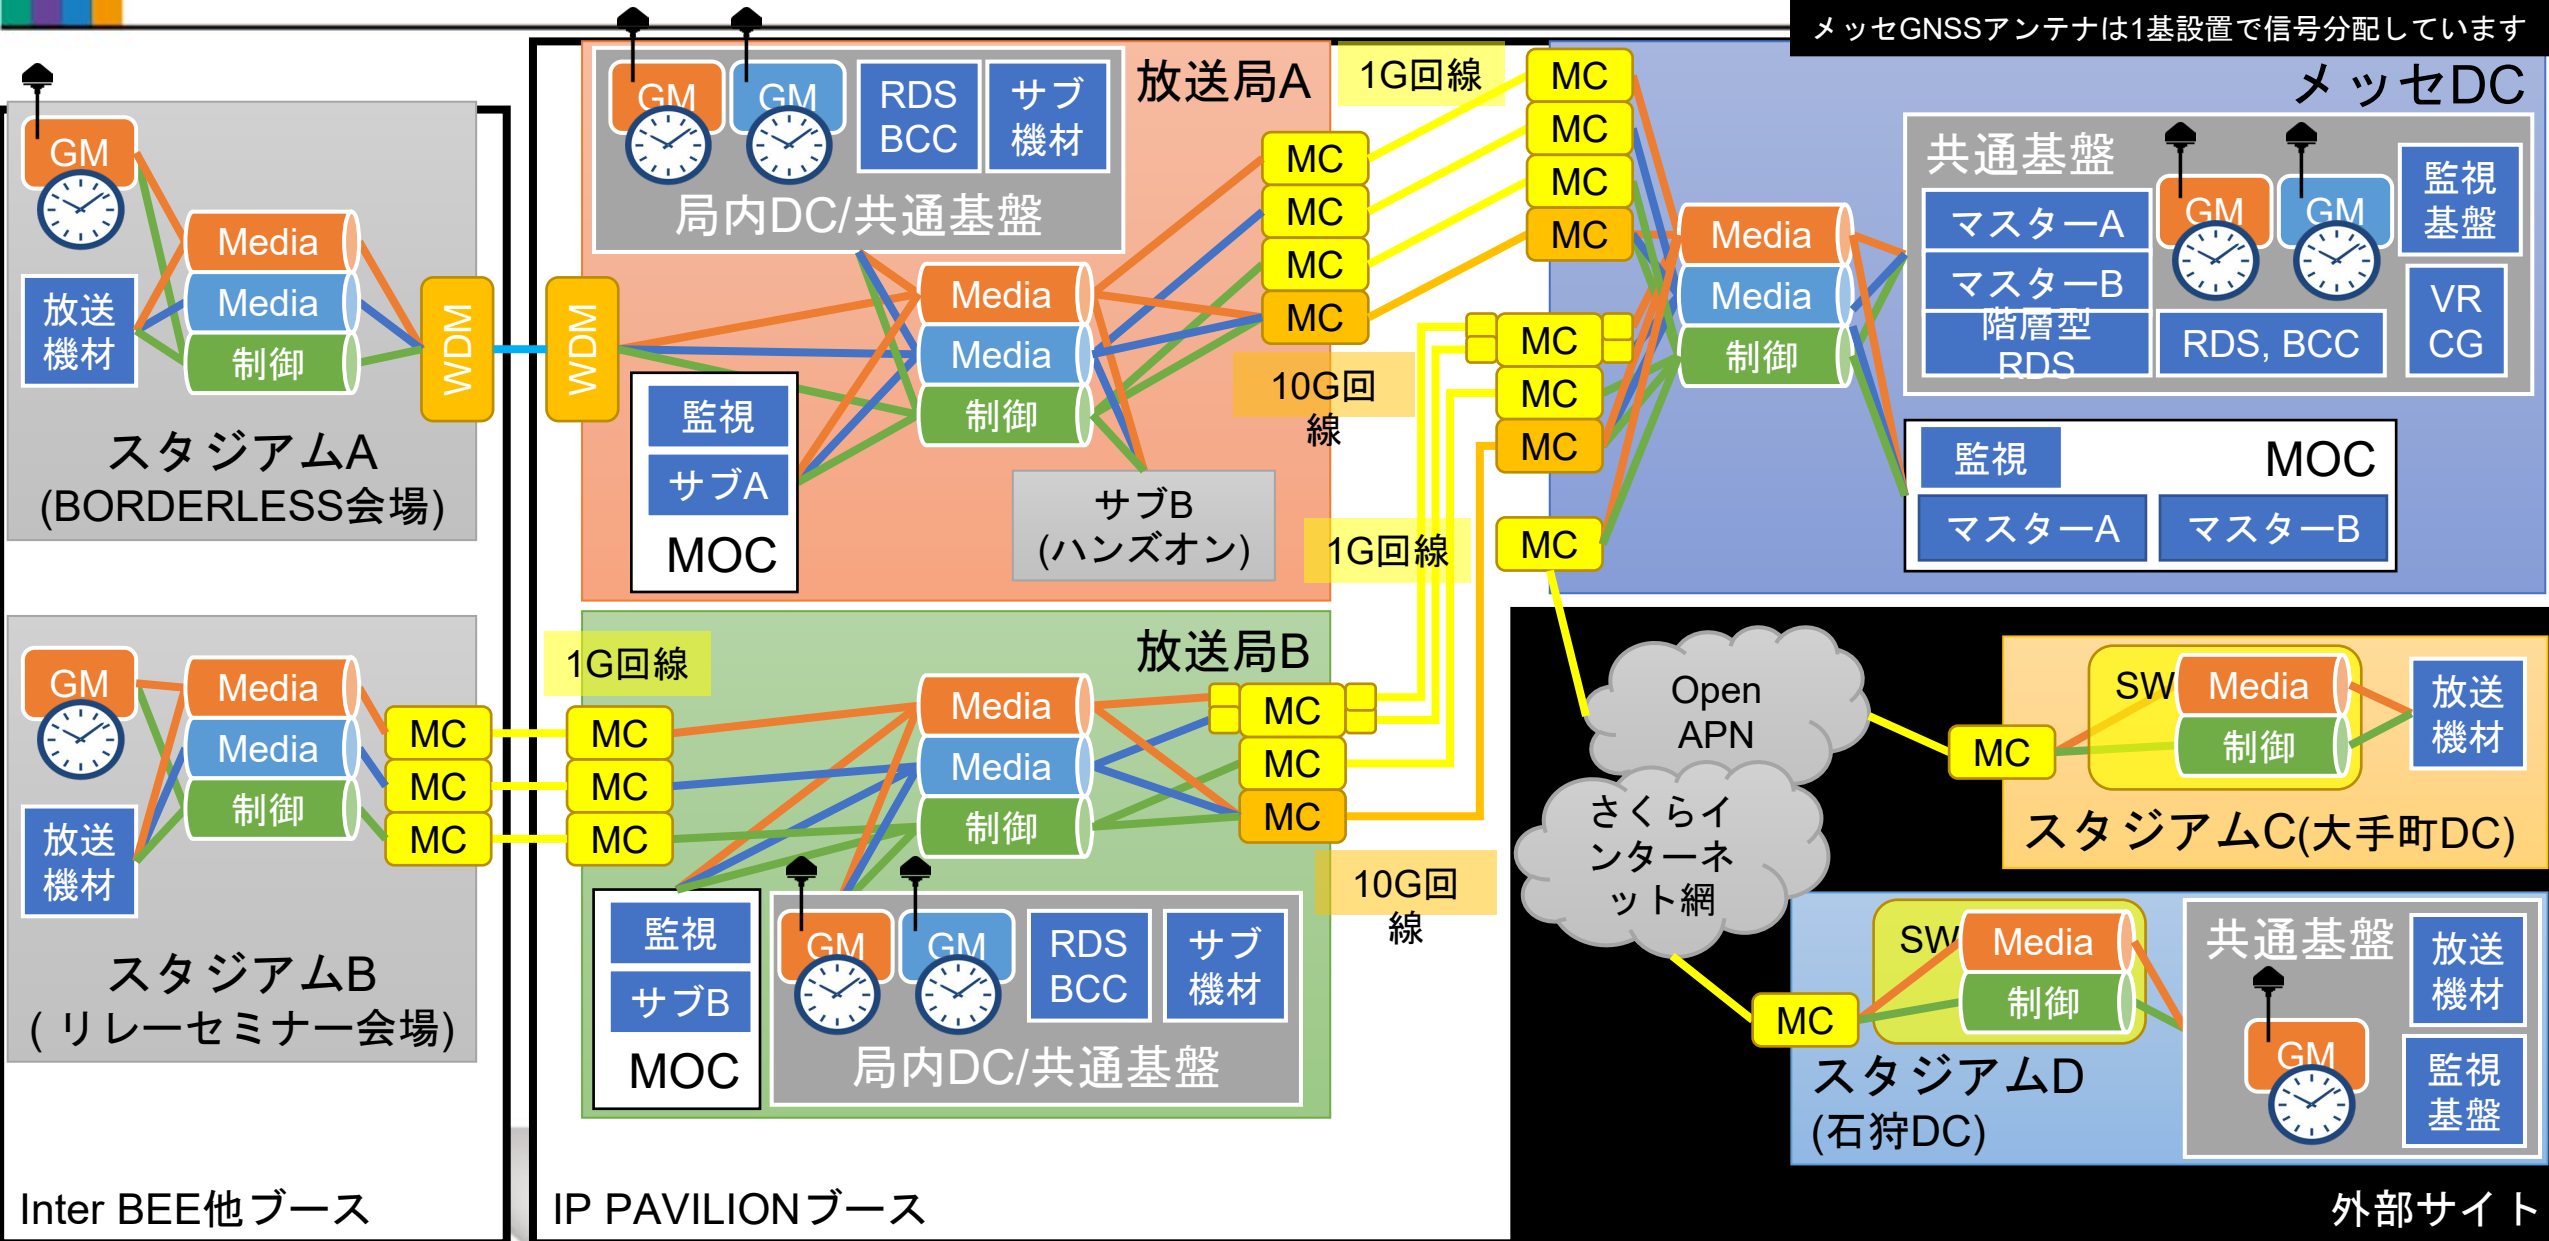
メッセGNSSアンテナは1基設置で信号分配しています

GM
放送機材
Media
Media
制御
WDM
スタジアムA
(BORDERLESS会場)

GM
放送機材
Media
Media
制御
MC
MC
MC
スタジアムB
(リレーセミナー会場)

Inter BEE他ブース

GM
GM
RDS BCC
サブ機材
局内DC/共通基盤
放送局A
WDM
監視
サブA
MOC
Media
Media
制御
サブB
(ハンズオン)
MC
MC
MC
MC
1G回線
10G回線

放送局B
1G回線
MC
MC
MC
Media
Media
制御
MC
MC
MC
監視
サブB
MOC
GM
GM
RDS BCC
サブ機材
局内DC/共通基盤
10G回線

IP PAVILIONブース

MC
MC
MC
MC
MC
MC
MC
1G回線
MC
メッセDC
Media
Media
制御
共通基盤
マスターA
マスターB
階層型RDS
GM
GM
RDS, BCC
監視基盤
VR CG
監視
MOC
マスターA
マスターB

Open APN
さくらインターネット網
MC
SW
Media
制御
放送機材
スタジアムC(大手町DC)
MC
SW
Media
制御
共通基盤
放送機材
GM
監視基盤
スタジアムD
(石狩DC)
外部サイト